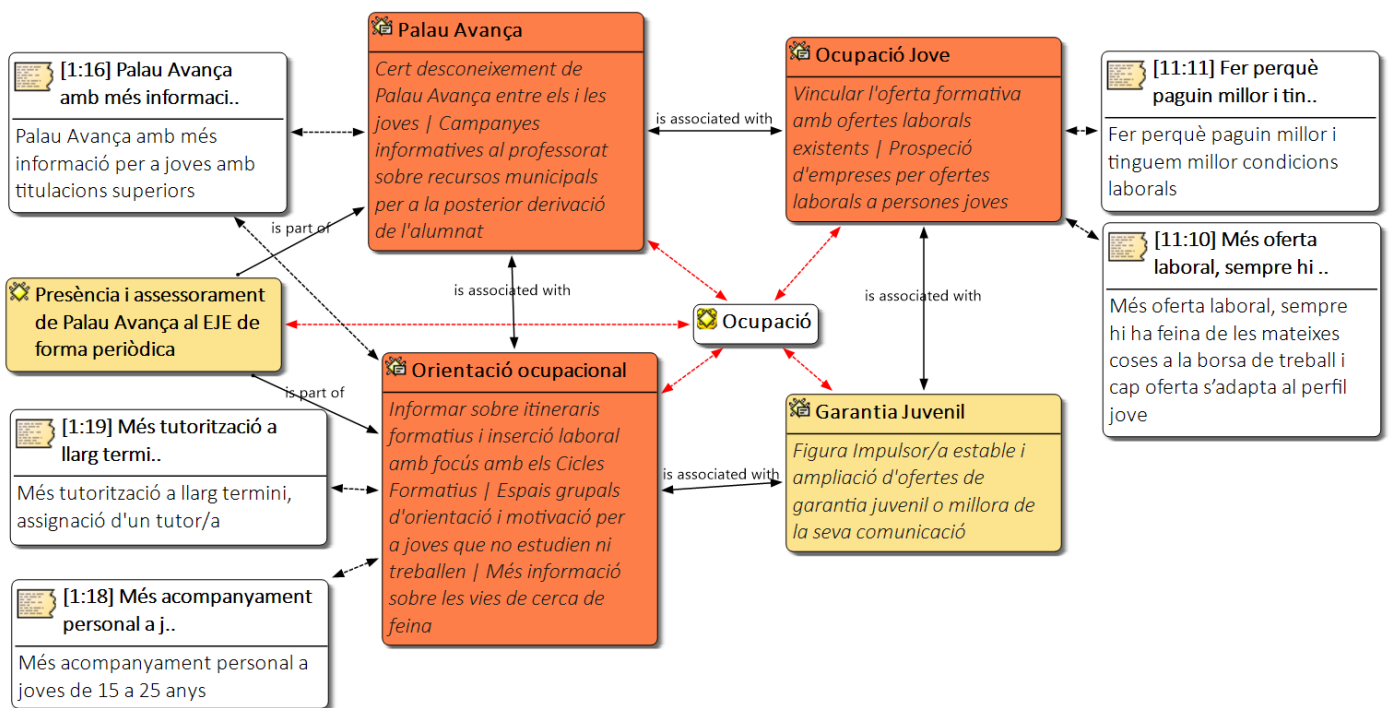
[1:16] Palau Avança amb més informaci..

Palau Avança amb més informació per a joves amb titulacions superiors

Palau Avança

Cert desconeixement de Palau Avança entre els i les joves | Campanyes informatives al professorat sobre recursos municipals per a la posterior derivació de l'alumnat

is associated with

Ocupació Jove

Vincular l'oferta formativa amb ofertes laborals existents | Prospecció d'empreses per ofertes laborals a persones joves

[11:11] Fer perquè paguin millor i tin..

Fer perquè paguin millor i tinguem millor condicions laborals

[11:10] Més oferta laboral, sempre hi ..

Més oferta laboral, sempre hi ha feina de les mateixes coses a la borsa de treball i cap oferta s'adapta al perfil jove

is part of

is associated with

is associated with

Presència i assessorament de Palau Avança al EJE de forma periòdica

Ocupació

is part of

Orientació ocupacional

Informar sobre itineraris formatius i inserció laboral amb focús amb els Cicles Formatius | Espais grupals d'orientació i motivació per a joves que no estudien ni treballen | Més informació sobre les vies de cerca de feina

is associated with

Garantia Juvenil

Figura Impulsor/a estable i ampliació d'ofertes de garantia juvenil o millora de la seva comunicació

[1:19] Més tutorització a llarg termi..

Més tutorització a llarg termini, assignació d'un tutor/a

[1:18] Més acompanyament personal a j..

Més acompanyament personal a joves de 15 a 25 anys